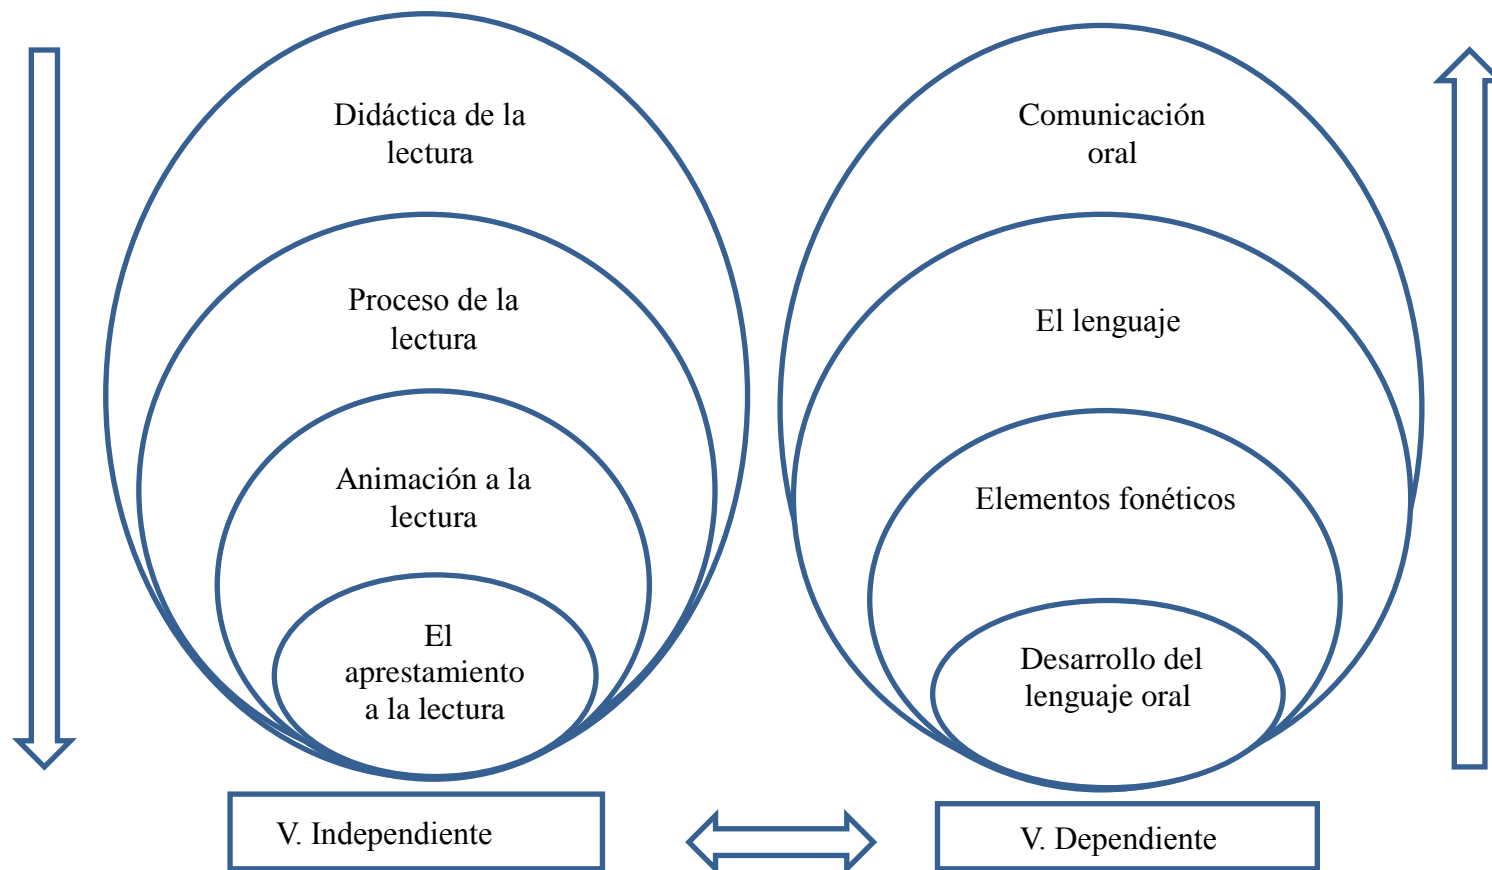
Didáctica de la lectura

Proceso de la lectura

Animación a la lectura

El apresta­miento a la lectura

V. Independiente

Comunicación oral

El lenguaje

Elementos fonéticos

Desarrollo del lenguaje oral

V. Dependiente